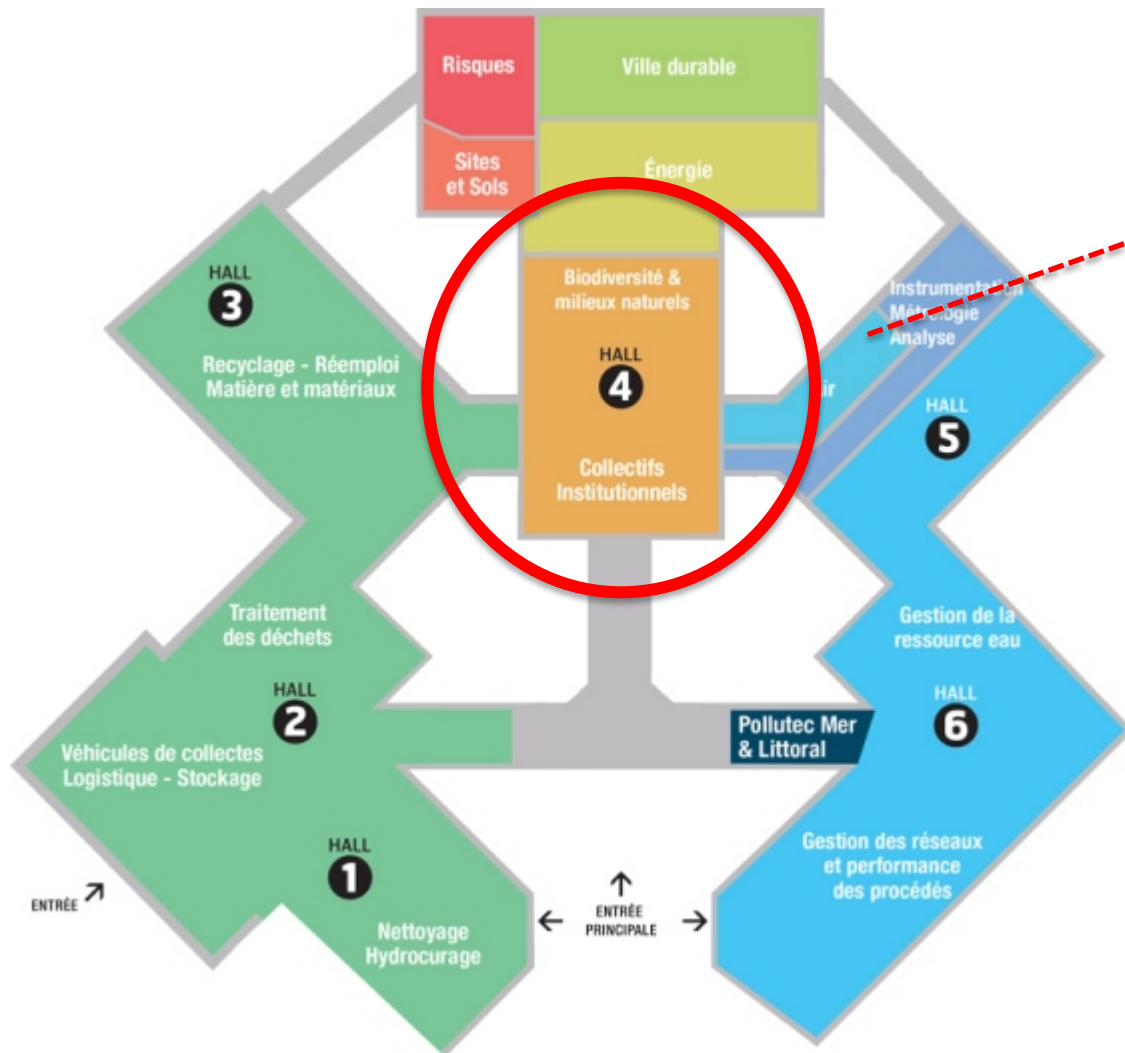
Risques

Ville durable

Sites et Sols

Énergie

HALL 3

Recyclage - Réemploi Matière et matériaux

Biodiversité & milieux naturels

HALL 4

Collectifs Institutionnels

Instrumentation Métrologie Analyse

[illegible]ir

HALL 5

Traitement des déchets

HALL 2

Véhicules de collectes Logistique - Stockage

Gestion de la ressource eau

HALL 6

Pollutec Mer & Littoral

HALL 1

Nettoyage Hydrocurage

ENTRÉE ↗

↑ ENTRÉE PRINCIPALE ← →

Gestion des réseaux et performance des procédés